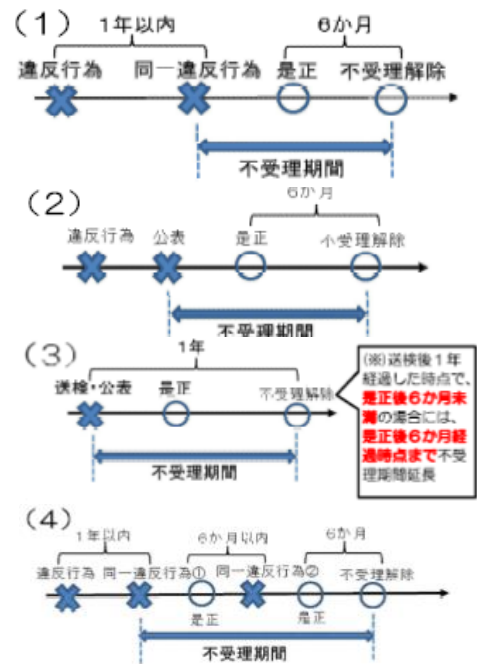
（1）

1年以内

6か月

違反行為

同一違反行為

是正

不受理解除

不受理期間

（2）

6か月

違反行為

公表

是正

不受理解除

不受理期間

（3）

1年

送検・公表

是正

不受理解除

不受理期間

(※)送検後1年経過した時点で、是正後6か月未満の場合には、是正後6か月経過時点まで不受理期間延長

（4）

1年以内

6か月以内

6か月

違反行為

同一違反行為①

同一違反行為②

不受理解除

是正

是正

不受理期間